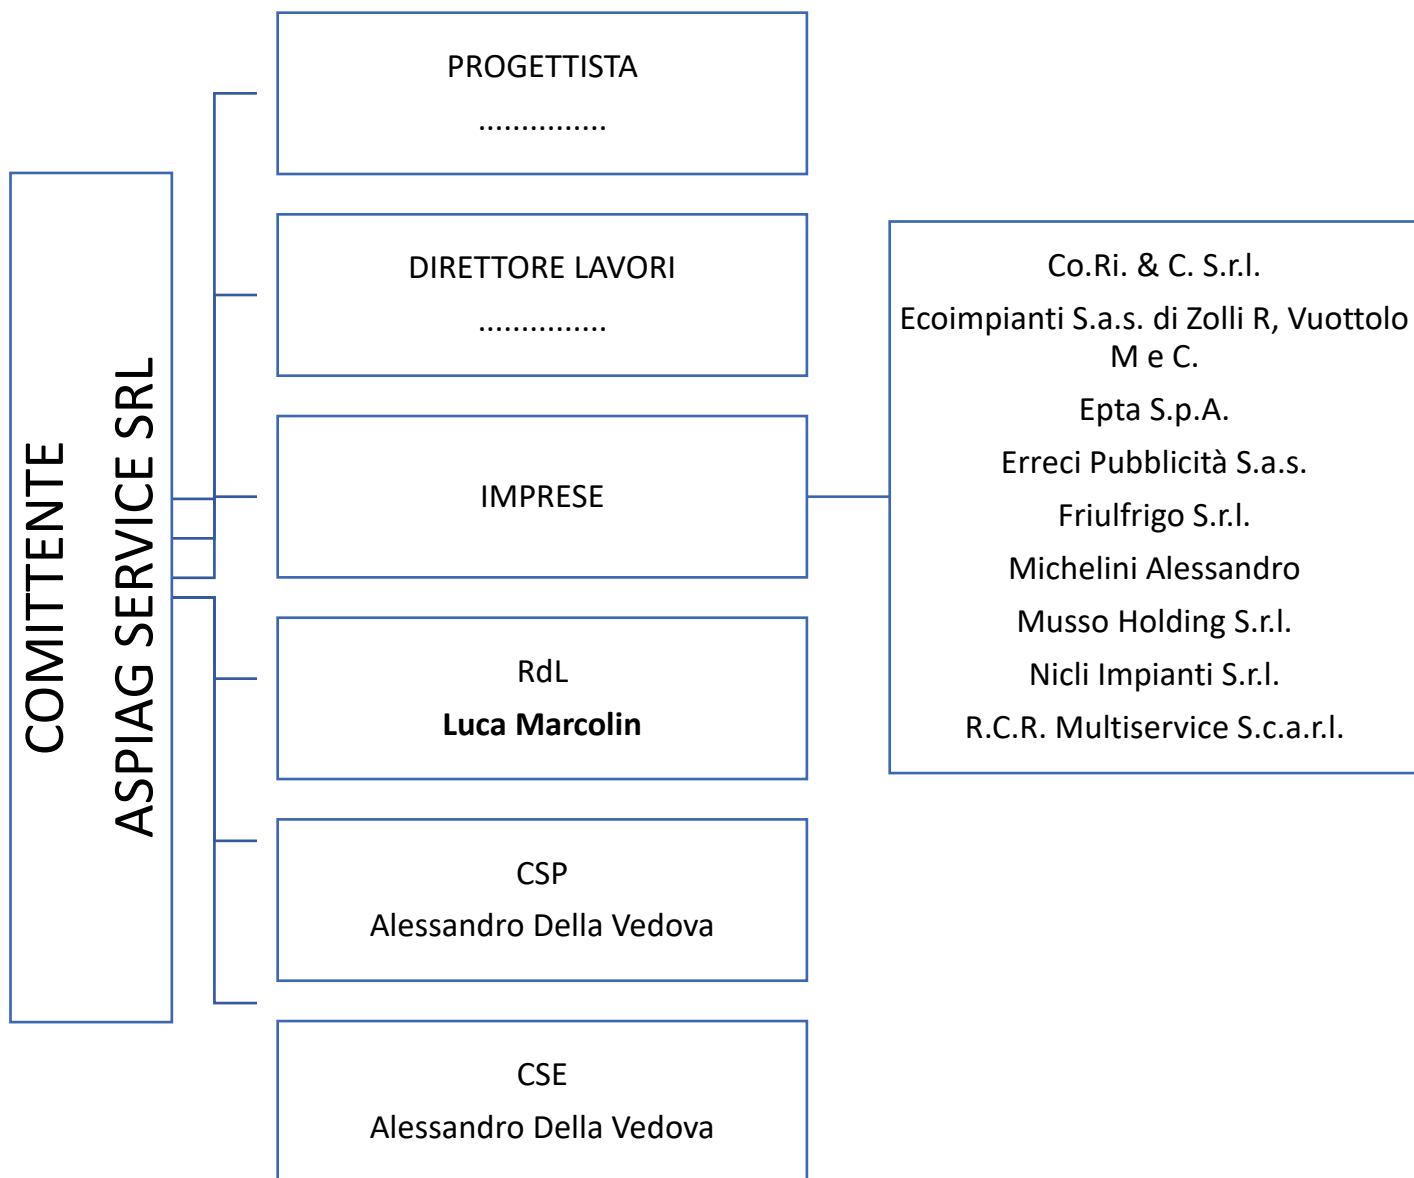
COMITTENTE
ASPIAG SERVICE SRL

PROGETTISTA
...............

DIRETTORE LAVORI
...............

IMPRESE

RdL
**Luca Marcolin**

CSP
Alessandro Della Vedova

CSE
Alessandro Della Vedova

Co.Ri. & C. S.r.l.
Ecoimpianti S.a.s. di Zolli R, Vuottolo M e C.
Epta S.p.A.
Erreci Pubblicità S.a.s.
Friulfrigo S.r.l.
Michelini Alessandro
Musso Holding S.r.l.
Nicli Impianti S.r.l.
R.C.R. Multiservice S.c.a.r.l.